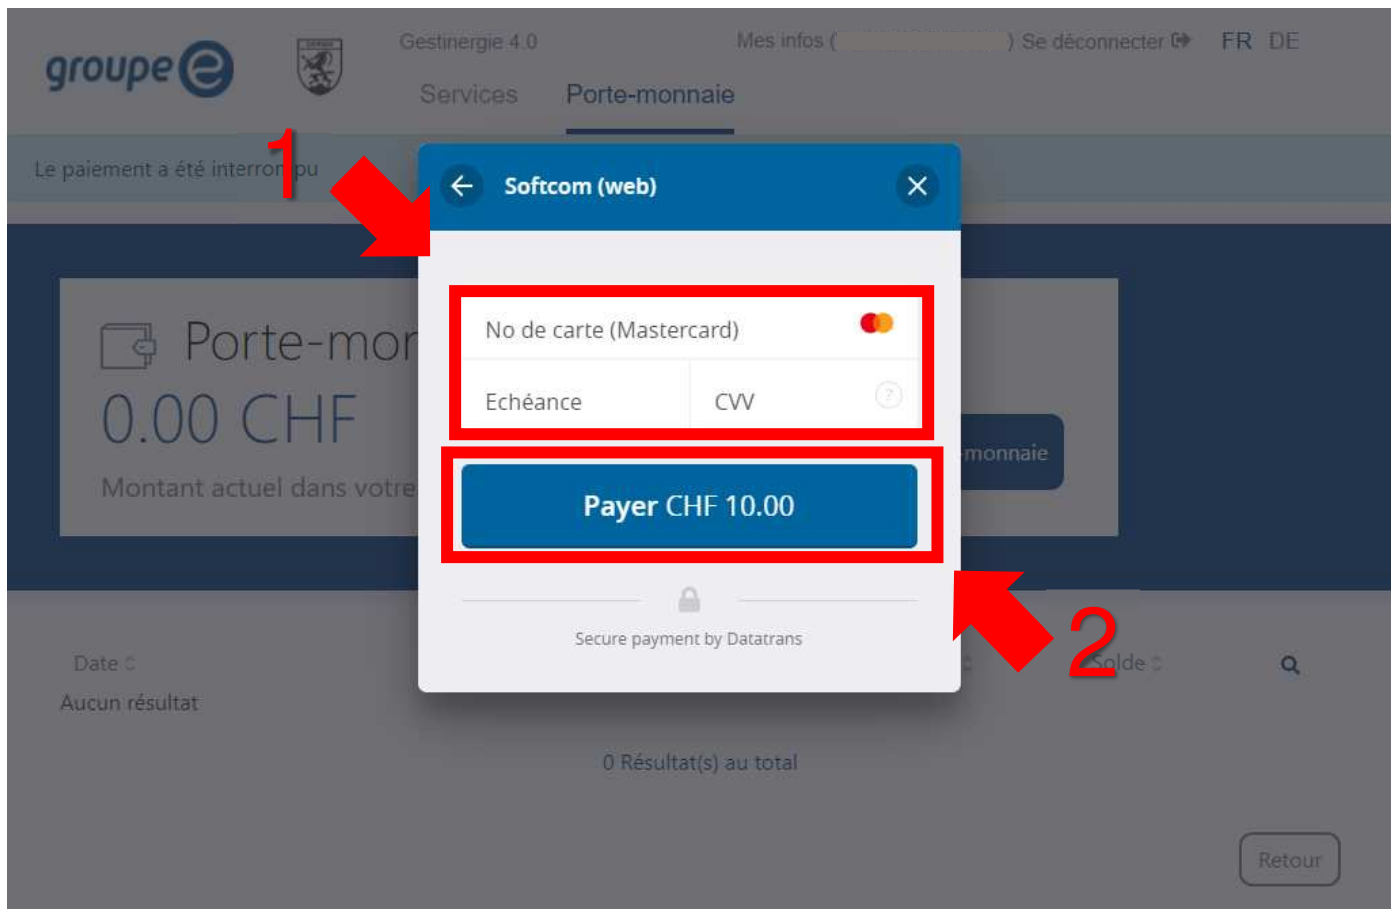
groupe e

Gestinergie 4.0

Mes infos ( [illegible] ) Se déconnecter

FR DE

Services

Porte-monnaie

Le paiement a été interrom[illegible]pu

1

Softcom (web)

No de carte (Mastercard)

Echéance

CVV

Payer CHF 10.00

Secure payment by Datatrans

2

Porte-mon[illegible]

0.00 CHF

Montant actuel dans votre

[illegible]-monnaie

Date

Solde

Aucun résultat

0 Résultat(s) au total

Retour